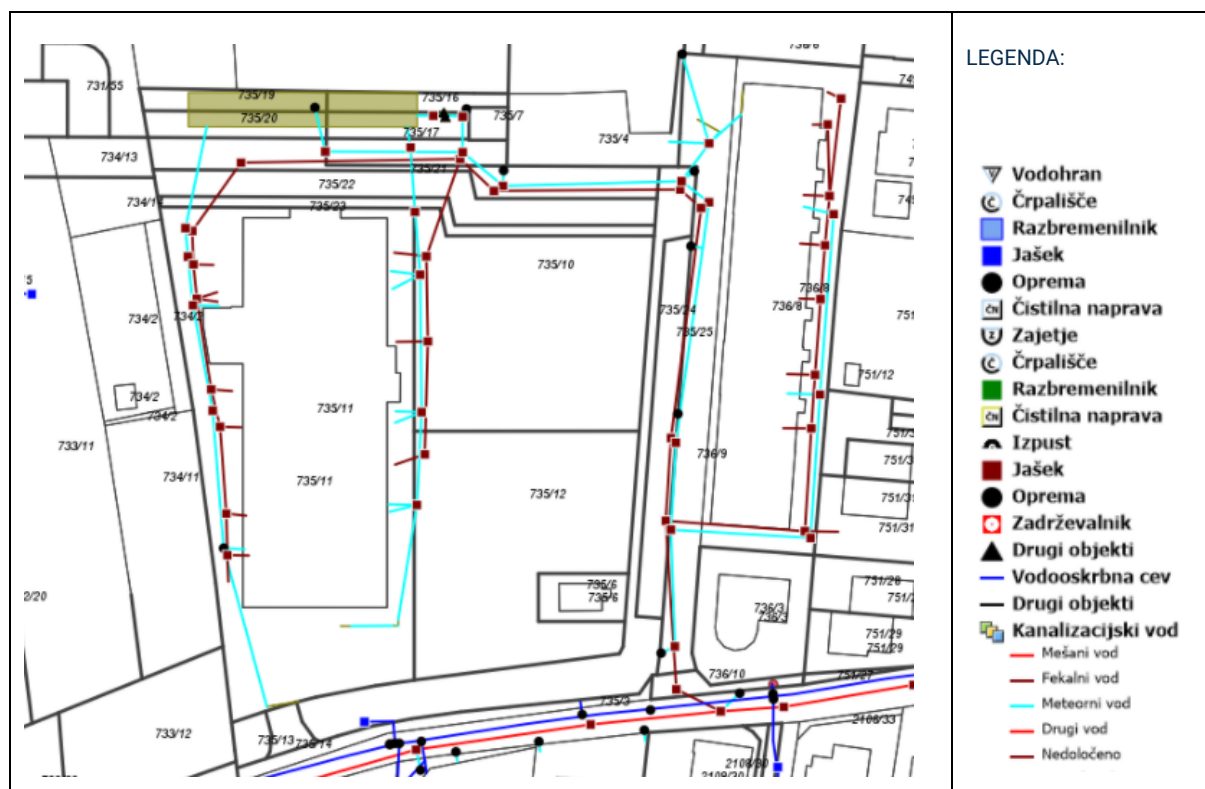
736/6
74
731/55
735/19
735/16
735/20
735/7
735/17
735/4
734/13
735/21
735/22
74
734/1
735/23
735/10
5
734/2
734/2
735/24
736/8
736/8
751
735/25
751/12
734/2
734/2
735/11
733/11
751/3
736/9
751/3
734/11
735/11
735/12
751/3
751/31
2/20
736/6
736/6
736/3
736/3
751/28
751/2
751/29
751/29
736/10
751/27
735/3
733/12
2108/33
735/13
735/14
2108/30
2109/30

LEGENDA:

Vodohran
Črpališče
Razbremenilnik
Jašek
Oprema
Čistilna naprava
Zajetje
Črpališče
Razbremenilnik
Čistilna naprava
Izpust
Jašek
Oprema
Zadrževalnik
Drugi objekti
Vodooskrbna cev
Drugi objekti
Kanalizacijski vod
Mešani vod
Fekalni vod
Meteorni vod
Drugi vod
Nedoločeno